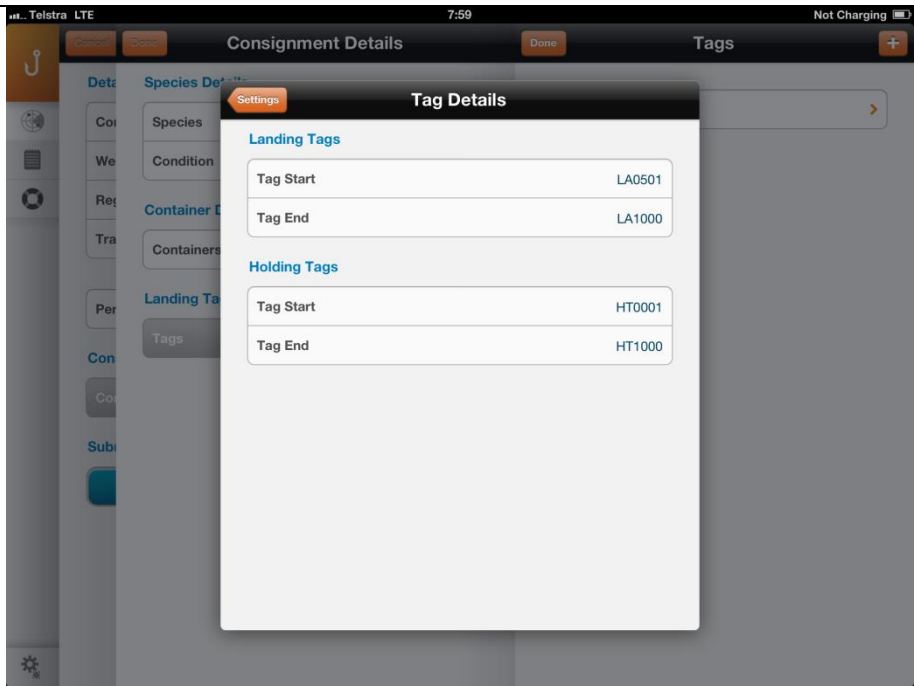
Telstra LTE 7:59 Not Charging

Cancel Done Consignment Details

Done Tags

Deta
Co
We
Re
Tra

Species De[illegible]
Species
Condition

Container D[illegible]
Containers

Per

Landing Ta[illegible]
Tags

Con
Co

Sub

Settings
Tag Details

Landing Tags

| | |
|---|---|
| Tag Start | LA0501 |
| Tag End | LA1000 |

Holding Tags

| | |
|---|---|
| Tag Start | HT0001 |
| Tag End | HT1000 |